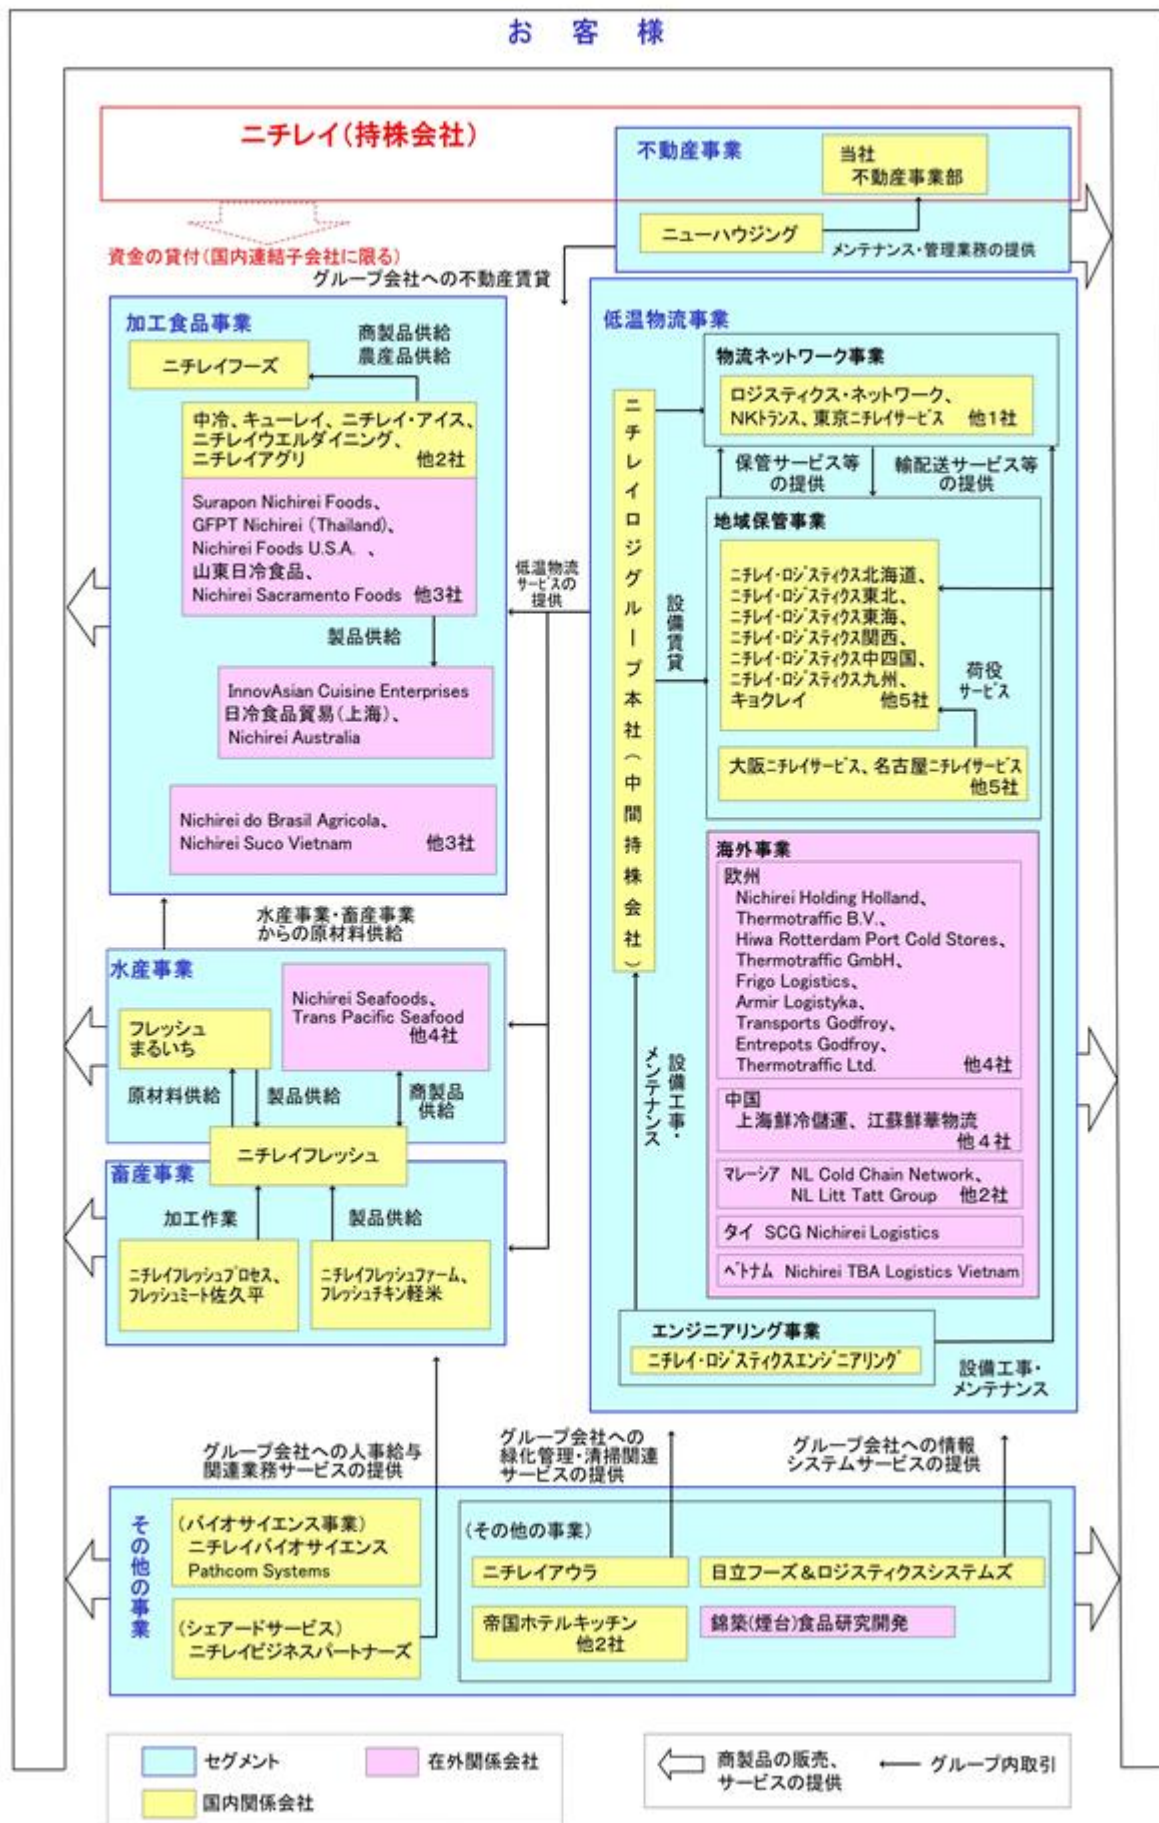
お　客　様

ニチレイ（持株会社）

資金の貸付（国内連結子会社に限る）

不動産事業
当社 不動産事業部
ニューハウジング
メンテナンス・管理業務の提供

グループ会社への不動産賃貸

加工食品事業
商製品供給 農産品供給
ニチレイフーズ
中冷、キューレイ、ニチレイ・アイス、ニチレイウエルダイニング、ニチレイアグリ　他2社
Surapon Nichirei Foods、GFPT Nichirei (Thailand)、Nichirei Foods U.S.A.、山東日冷食品、Nichirei Sacramento Foods　他3社
製品供給
InnovAsian Cuisine Enterprises 日冷食品貿易（上海）、Nichirei Australia
Nichirei do Brasil Agricola、Nichirei Suco Vietnam　他3社

低温物流サービスの提供

低温物流事業
物流ネットワーク事業
ロジスティクス・ネットワーク、NKトランス、東京ニチレイサービス　他1社
保管サービス等の提供
輸配送サービス等の提供
ニチレイロジグループ本社（中間持株会社）
設備賃貸
地域保管事業
ニチレイ・ロジスティクス北海道、ニチレイ・ロジスティクス東北、ニチレイ・ロジスティクス東海、ニチレイ・ロジスティクス関西、ニチレイ・ロジスティクス中四国、ニチレイ・ロジスティクス九州、キョクレイ　他5社
荷役サービス
大阪ニチレイサービス、名古屋ニチレイサービス　他5社
海外事業
欧州
Nichirei Holding Holland、Thermotraffic B.V.、Hiwa Rotterdam Port Cold Stores、Thermotraffic GmbH、Frigo Logistics、Armir Logistyka、Transports Godfroy、Entrepots Godfroy、Thermotraffic Ltd.　他4社
中国
上海鮮冷儲運、江蘇鮮華物流　他４社
マレーシア　NL Cold Chain Network、NL Litt Tatt Group　他2社
タイ　SCG Nichirei Logistics
ベトナム　Nichirei TBA Logistics Vietnam
設備工事・メンテナンス
エンジニアリング事業
ニチレイ・ロジスティクスエンジニアリング
設備工事・メンテナンス

水産事業・畜産事業からの原材料供給

水産事業
Nichirei Seafoods、Trans Pacific Seafood　他4社
フレッシュまるいち
原材料供給
製品供給
商製品供給
ニチレイフレッシュ
畜産事業
加工作業
製品供給
ニチレイフレッシュプロセス、フレッシュミート佐久平
ニチレイフレッシュファーム、フレッシュチキン軽米

グループ会社への人事給与関連業務サービスの提供
グループ会社への緑化管理・清掃関連サービスの提供
グループ会社への情報システムサービスの提供

その他の事業
（バイオサイエンス事業）ニチレイバイオサイエンス Pathcom Systems
（シェアードサービス）ニチレイビジネスパートナーズ
（その他の事業）
ニチレイアウラ
日立フーズ＆ロジスティクスシステムズ
帝国ホテルキッチン　他2社
錦築（煙台）食品研究開発

セグメント
在外関係会社
国内関係会社
商製品の販売、サービスの提供
グループ内取引